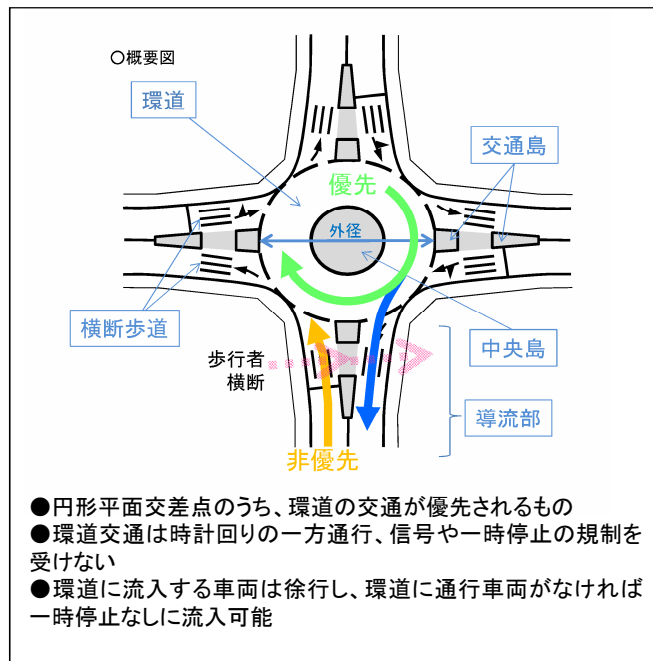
○概要図

環道

交通島

優先

外径

横断歩道

中央島

歩行者
横断

導流部

非優先

●円形平面交差点のうち、環道の交通が優先されるもの
●環道交通は時計回りの一方通行、信号や一時停止の規制を受けない
●環道に流入する車両は徐行し、環道に通行車両がなければ一時停止なしに流入可能